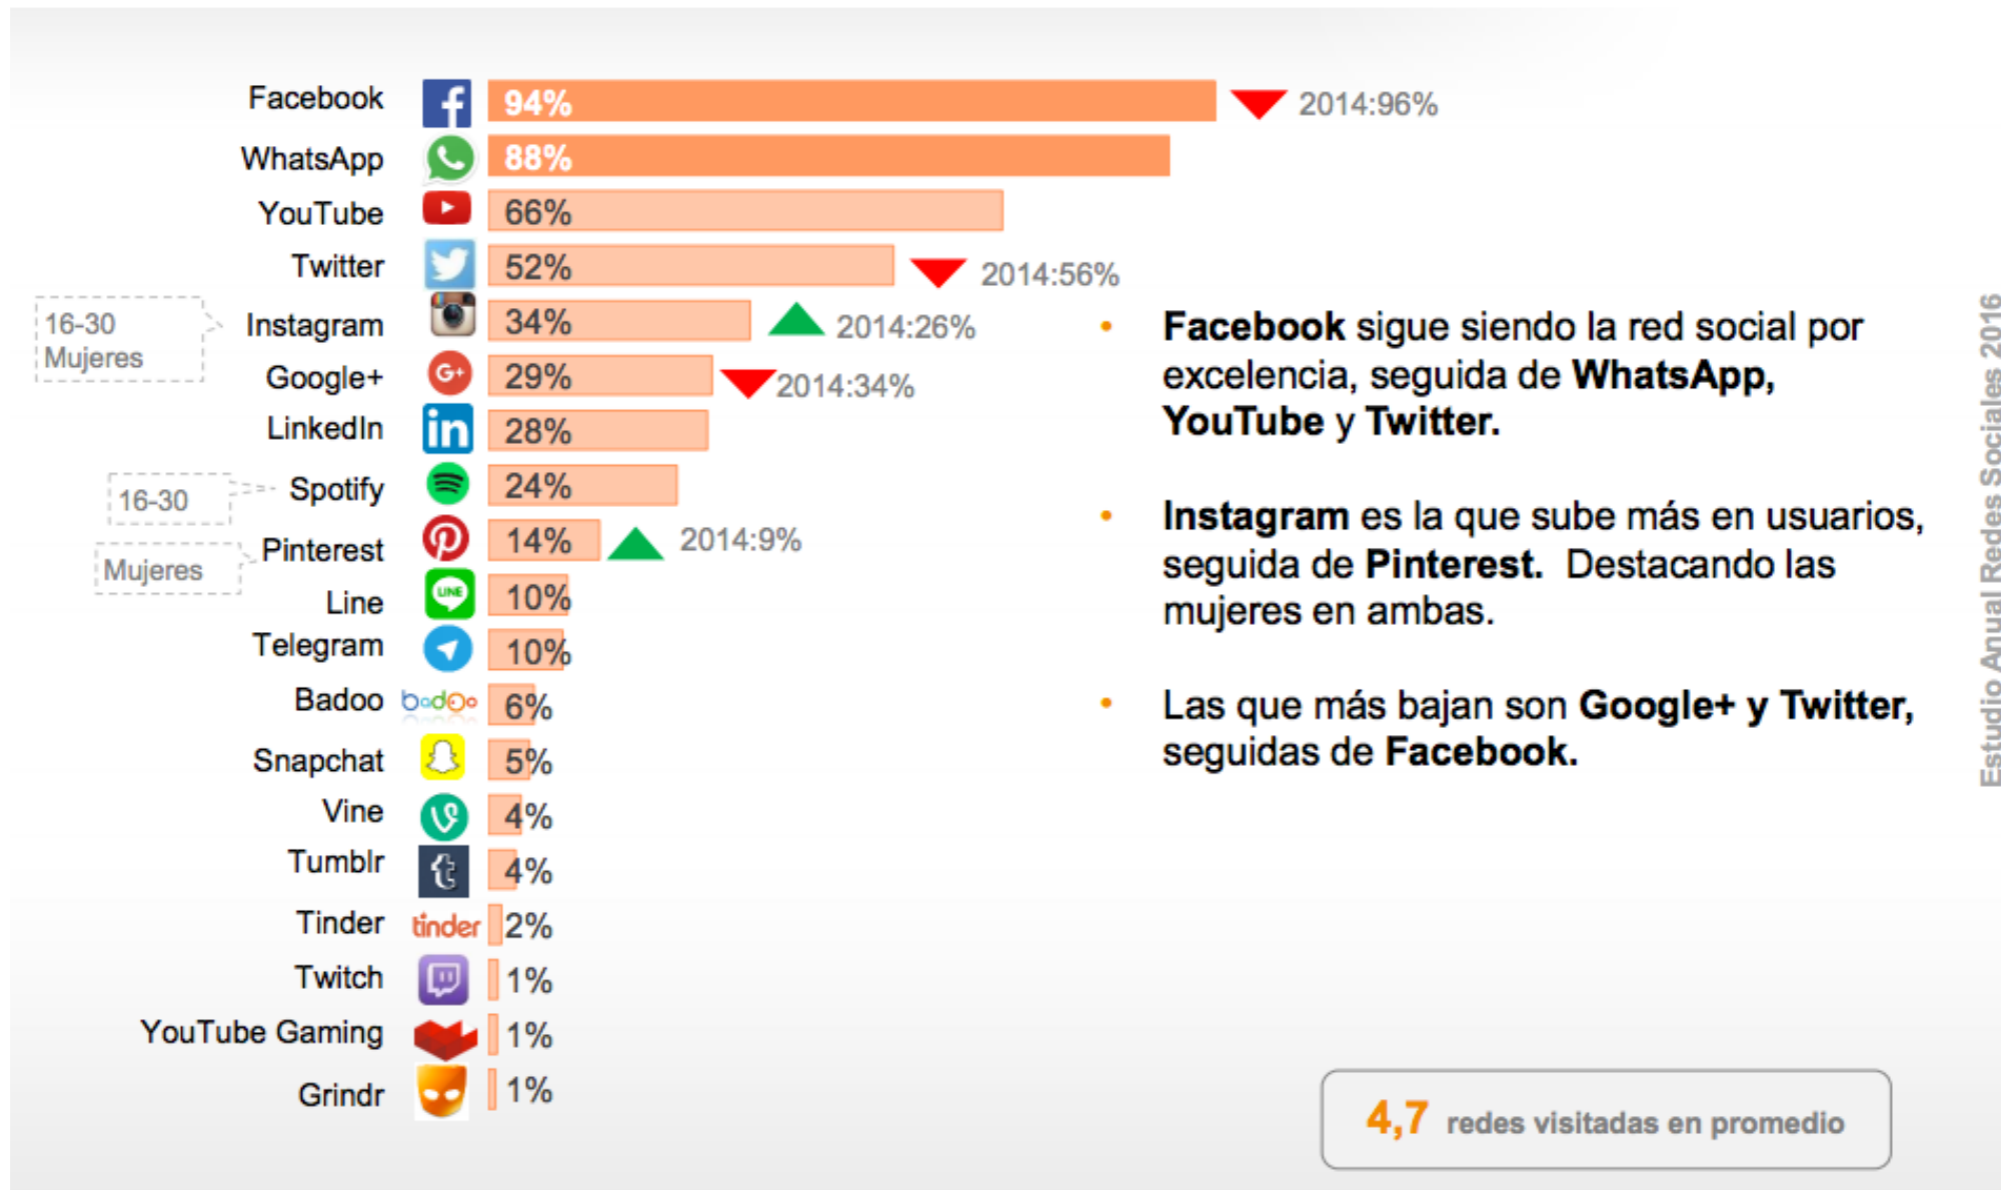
Facebook 94% 2014:96%
WhatsApp 88%
YouTube 66%
Twitter 52% 2014:56%
16-30 Mujeres
Instagram 34% 2014:26%
Google+ 29% 2014:34%
LinkedIn 28%
16-30
Spotify 24%
Mujeres
Pinterest 14% 2014:9%
Line 10%
Telegram 10%
Badoo badoo 6%
Snapchat 5%
Vine 4%
Tumblr 4%
Tinder tinder 2%
Twitch 1%
YouTube Gaming 1%
Grindr 1%

• **Facebook** sigue siendo la red social por excelencia, seguida de **WhatsApp, YouTube** y **Twitter.**

• **Instagram** es la que sube más en usuarios, seguida de **Pinterest.** Destacando las mujeres en ambas.

• Las que más bajan son **Google+ y Twitter,** seguidas de **Facebook.**

Estudio Anual Redes Sociales 2016

4,7 redes visitadas en promedio